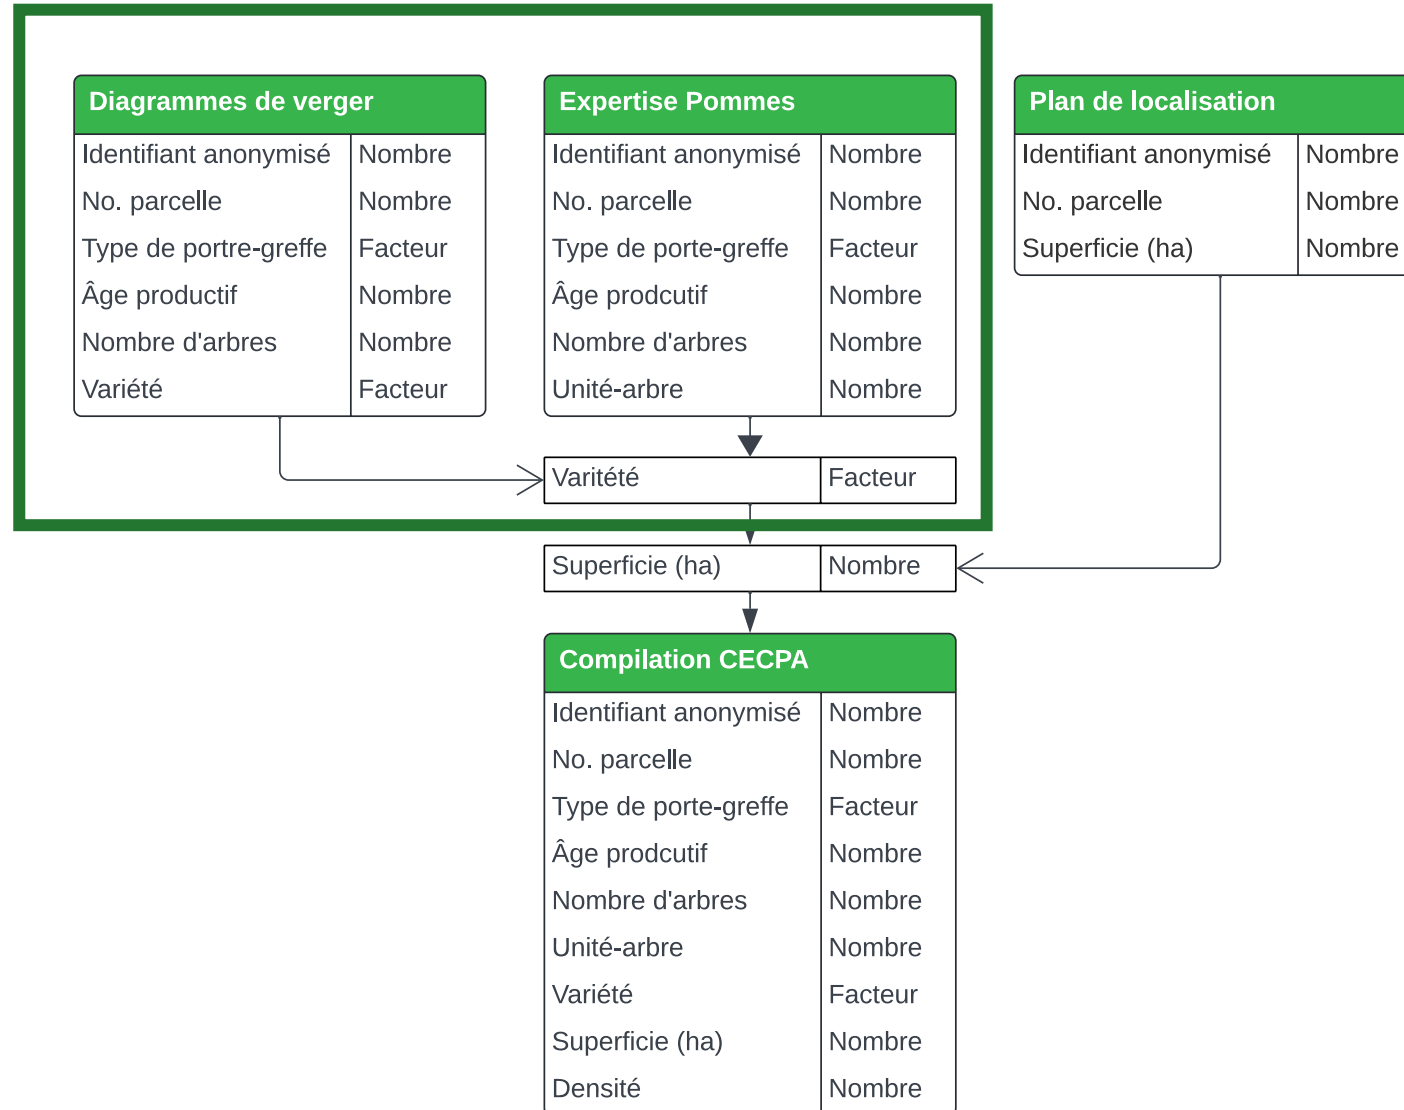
Diagrammes de verger

| Identifiant anonymisé | Nombre |
|---|---|
| No. parcelle | Nombre |
| Type de portre-greffe | Facteur |
| Âge productif | Nombre |
| Nombre d'arbres | Nombre |
| Variété | Facteur |

Expertise Pommes

| Identifiant anonymisé | Nombre |
|---|---|
| No. parcelle | Nombre |
| Type de porte-greffe | Facteur |
| Âge prodcutif | Nombre |
| Nombre d'arbres | Nombre |
| Unité-arbre | Nombre |

Plan de localisation

| Identifiant anonymisé | Nombre |
|---|---|
| No. parcelle | Nombre |
| Superficie (ha) | Nombre |

| Varitété | Facteur |
|---|---|

| Superficie (ha) | Nombre |
|---|---|

Compilation CECPA

| Identifiant anonymisé | Nombre |
|---|---|
| No. parcelle | Nombre |
| Type de porte-greffe | Facteur |
| Âge prodcutif | Nombre |
| Nombre d'arbres | Nombre |
| Unité-arbre | Nombre |
| Variété | Facteur |
| Superficie (ha) | Nombre |
| Densité | Nombre |